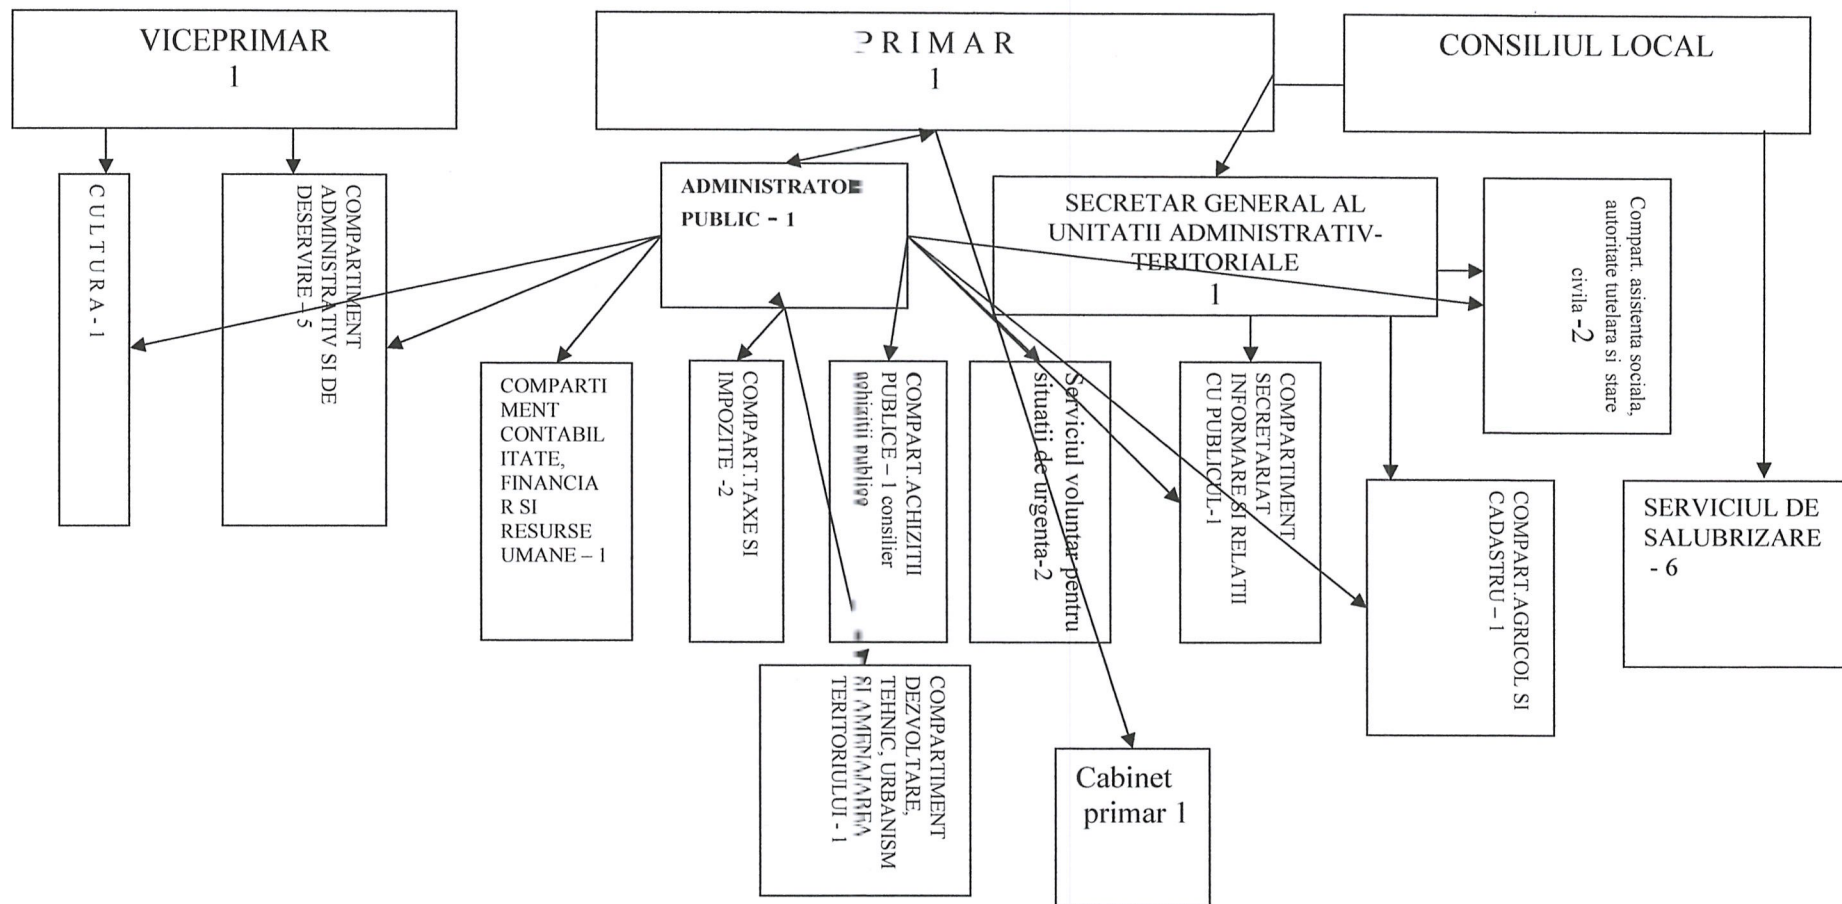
VICEPRIMAR
1

PRIMAR
1

CONSILIUL LOCAL

CULTURA - 1

COMPARTIMENT ADMINISTRATIV SI DE DESERVIRE - 5

ADMINISTRATOR PUBLIC - 1

SECRETAR GENERAL AL UNITATII ADMINISTRATIV-TERITORIALE
1

Compart. asistenta sociala, autoritate tutelara si stare civila -2

COMPARTIMENT CONTABILITATE, FINANCIAR SI RESURSE UMANE – 1

COMPART.TAXE SI IMPOZITE -2

COMPART.ACHIZITII PUBLICE – 1 consilier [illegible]

Serviciul voluntar pentru situatii de urgenta-2

COMPARTIMENT SECRETARIAT INFORMARE SI RELATII CU PUBLICUL-1

COMPART.AGRICOL SI CADASTRU – 1

SERVICIUL DE SALUBRIZARE - 6

COMPARTIMENT DEZVOLTARE, TEHNIC, URBANISM SI AMENAJAREA TERITORIULUI - 1

Cabinet primar 1